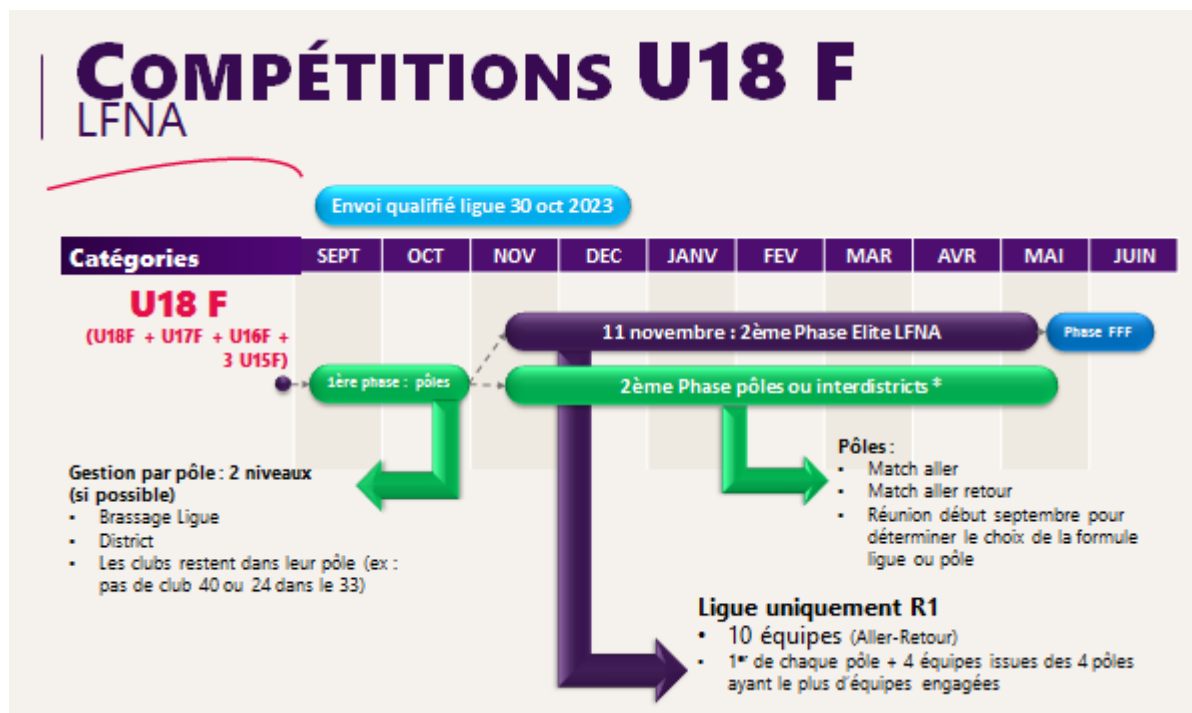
COMPÉTITIONS U18 F
LFNA

Envoi qualifié ligue 30 oct 2023

| Catégories | SEPT | OCT | NOV | DEC | JANV | FEV | MAR | AVR | MAI | JUIN |
|---|---|---|---|---|---|---|---|---|---|---|

U18 F
(U18F + U17F + U16F + 3 U15F)

1ère phase : pôles

11 novembre : 2ème Phase Elite LFNA

Phase FFF

2ème Phase pôles ou interdistricts *

Gestion par pôle : 2 niveaux (si possible)
• Brassage Ligue
• District
• Les clubs restent dans leur pôle (ex : pas de club 40 ou 24 dans le 33)

Pôles :
• Match aller
• Match aller retour
• Réunion début septembre pour déterminer le choix de la formule ligue ou pôle

Ligue uniquement R1
• 10 équipes (Aller-Retour)
• 1er de chaque pôle + 4 équipes issues des 4 pôles ayant le plus d'équipes engagées